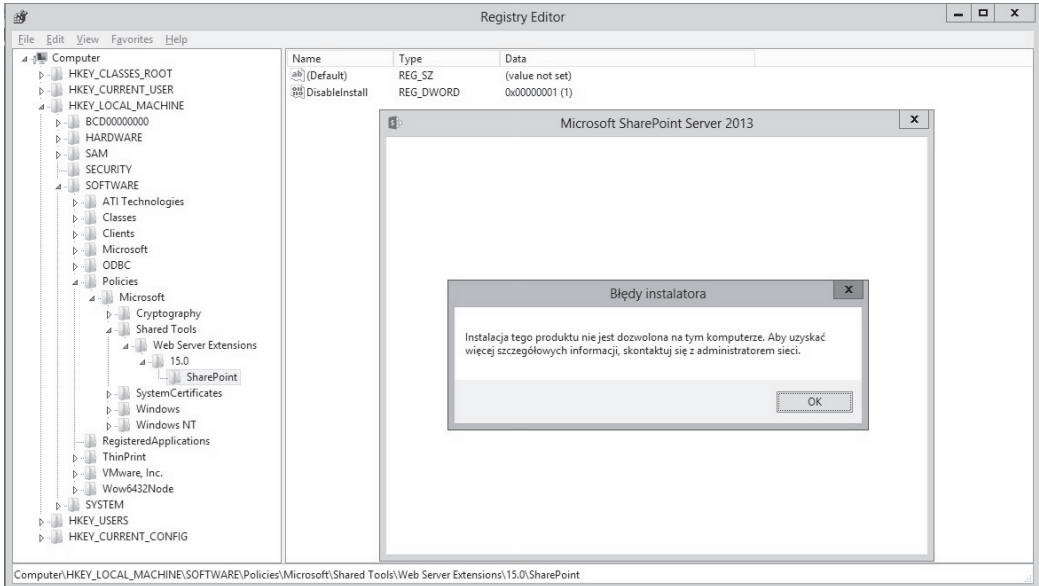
Registry Editor

File Edit View Favorites Help

Computer
HKEY_CLASSES_ROOT
HKEY_CURRENT_USER
HKEY_LOCAL_MACHINE
BCD00000000
HARDWARE
SAM
SECURITY
SOFTWARE
ATI Technologies
Classes
Clients
Microsoft
ODBC
Policies
Microsoft
Cryptography
Shared Tools
Web Server Extensions
15.0
SharePoint
SystemCertificates
Windows
Windows NT
RegisteredApplications
ThinPrint
VMware, Inc.
Wow6432Node
SYSTEM
HKEY_USERS
HKEY_CURRENT_CONFIG

| Name | Type | Data |
|---|---|---|
| (Default) | REG_SZ | (value not set) |
| DisableInstall | REG_DWORD | 0x00000001 (1) |

Microsoft SharePoint Server 2013

Błędy instalatora

Instalacja tego produktu nie jest dozwolona na tym komputerze. Aby uzyskać więcej szczegółowych informacji, skontaktuj się z administratorem sieci.

OK

Computer\HKEY_LOCAL_MACHINE\SOFTWARE\Policies\Microsoft\Shared Tools\Web Server Extensions\15.0\SharePoint